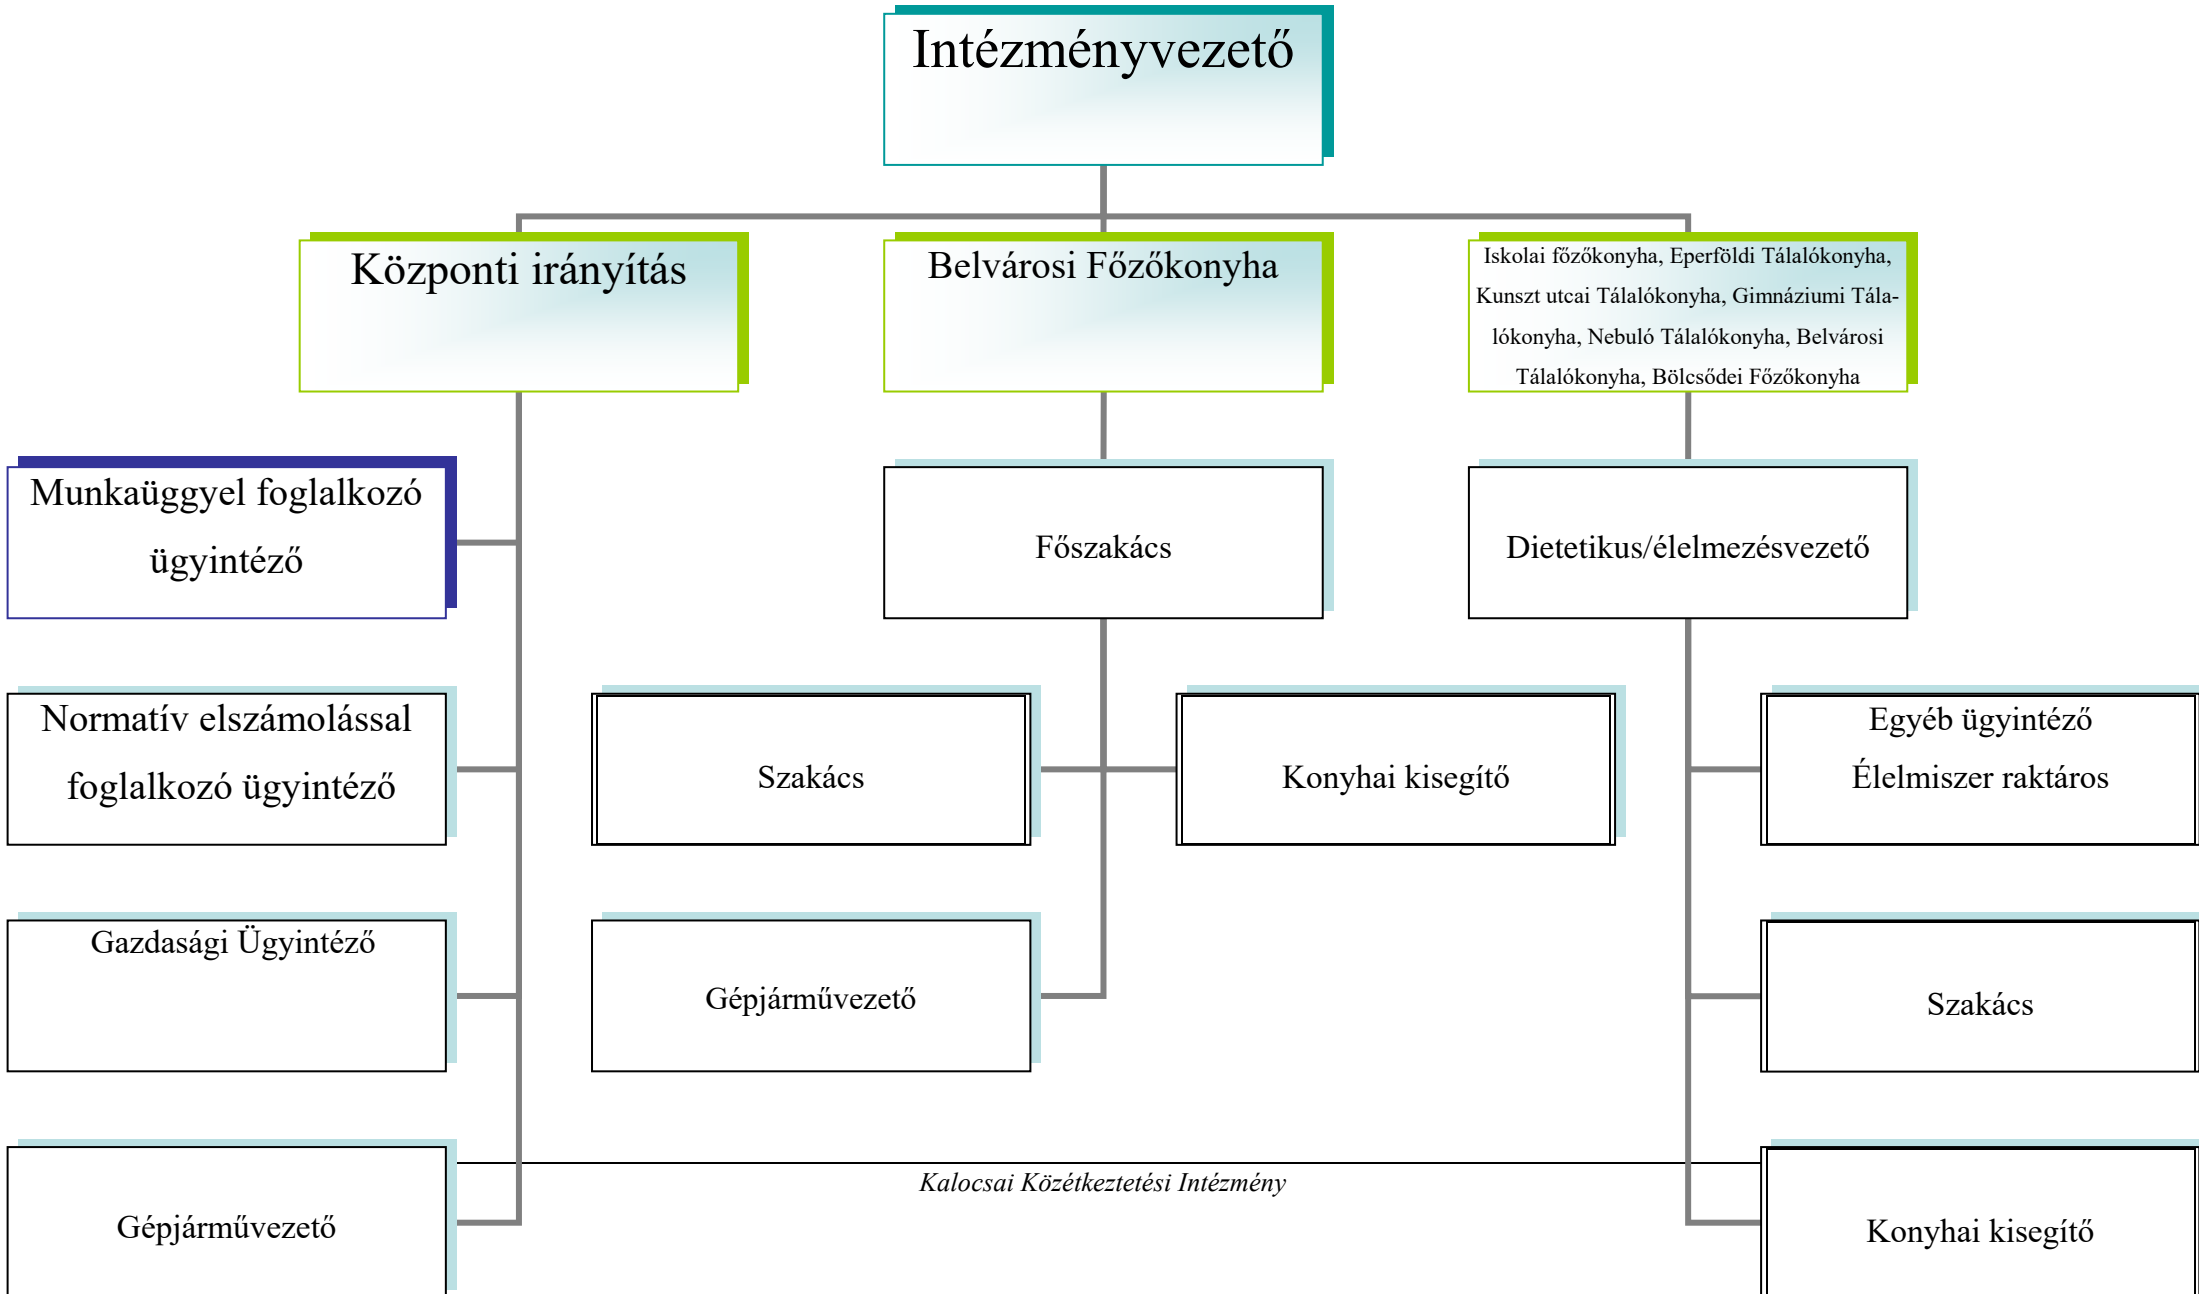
Intézményvezető

Központi irányítás

Belvárosi Főzőkonyha

Iskolai főzőkonyha, Eperföldi Tálalókonyha, Kunszt utcai Tálalókonyha, Gimnáziumi Tálalókonyha, Nebuló Tálalókonyha, Belvárosi Tálalókonyha, Bölcsődei Főzőkonyha

Munkaüggyel foglalkozó ügyintéző

Főszakács

Dietetikus/élelmezésvezető

Normatív elszámolással foglalkozó ügyintéző

Szakács

Konyhai kisegítő

Egyéb ügyintéző Élelmiszer raktáros

Gazdasági Ügyintéző

Gépjárművezető

Szakács

Gépjárművezető

Kalocsai Közétkeztetési Intézmény

Konyhai kisegítő